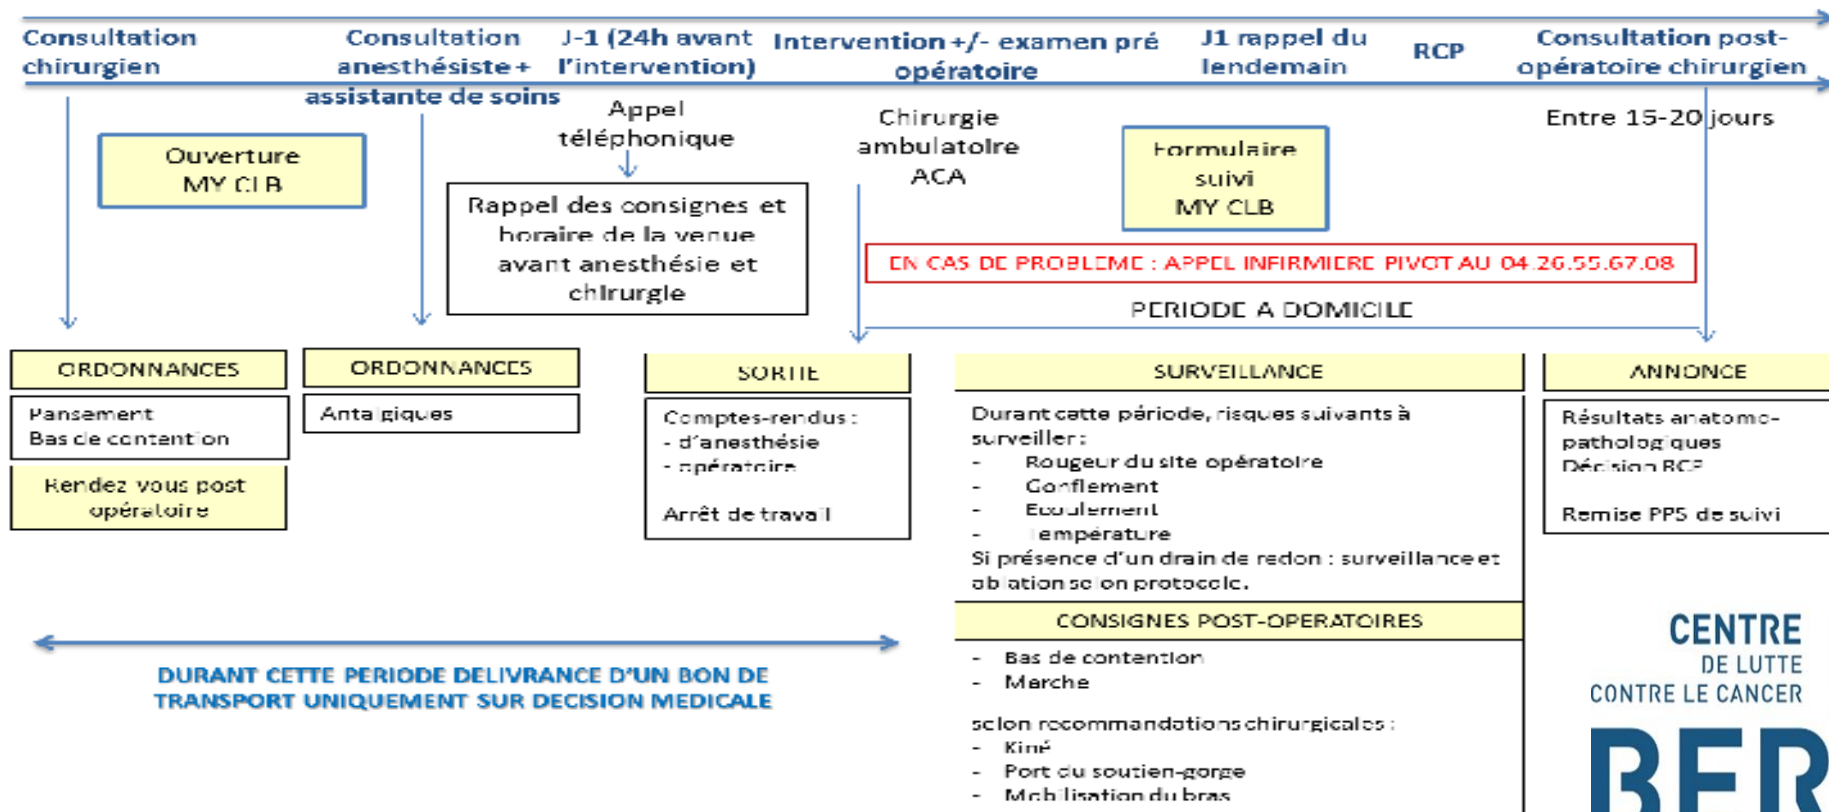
Consultation chirurgien

Consultation anesthésiste + assistante de soins

J-1 (24h avant l'intervention)

Intervention +/- examen pré opératoire

J1 rappel du lendemain

RCP

Consultation post-opératoire chirurgien

Ouverture MY CLB

Appel téléphonique

Rappel des consignes et horaire de la venue avant anesthésie et chirurgie

Chirurgie ambulatoire ACA

Formulaire suivi MY CLB

Entre 15-20 jours

EN CAS DE PROBLEME : APPEL INFIRMIERE PIVOT AU 04.26.55.67.08

PERIODE A DOMICILE

ORDONNANCES

Pansement
Bas de contention

Rendez vous post opératoire

ORDONNANCES

Antalgiques

SORTIE

Comptes-rendus :
- d'anesthésie
- opératoire

Arrêt de travail

SURVEILLANCE

Durant cette période, risques suivants à surveiller :
- Rougeur du site opératoire
- Gonflement
- Ecoulement
- Température
Si présence d'un drain de redon : surveillance et ablation selon protocole.

CONSIGNES POST-OPERATOIRES

- Bas de contention
- Marche

selon recommandations chirurgicales :
- Kiné
- Port du soutien-gorge
- Mobilisation du bras

ANNONCE

Résultats anatomo-pathologiques
Décision RCP

Remise PPS de suivi

DURANT CETTE PERIODE DELIVRANCE D'UN BON DE TRANSPORT UNIQUEMENT SUR DECISION MEDICALE

CENTRE
DE LUTTE
CONTRE LE CANCER
BER